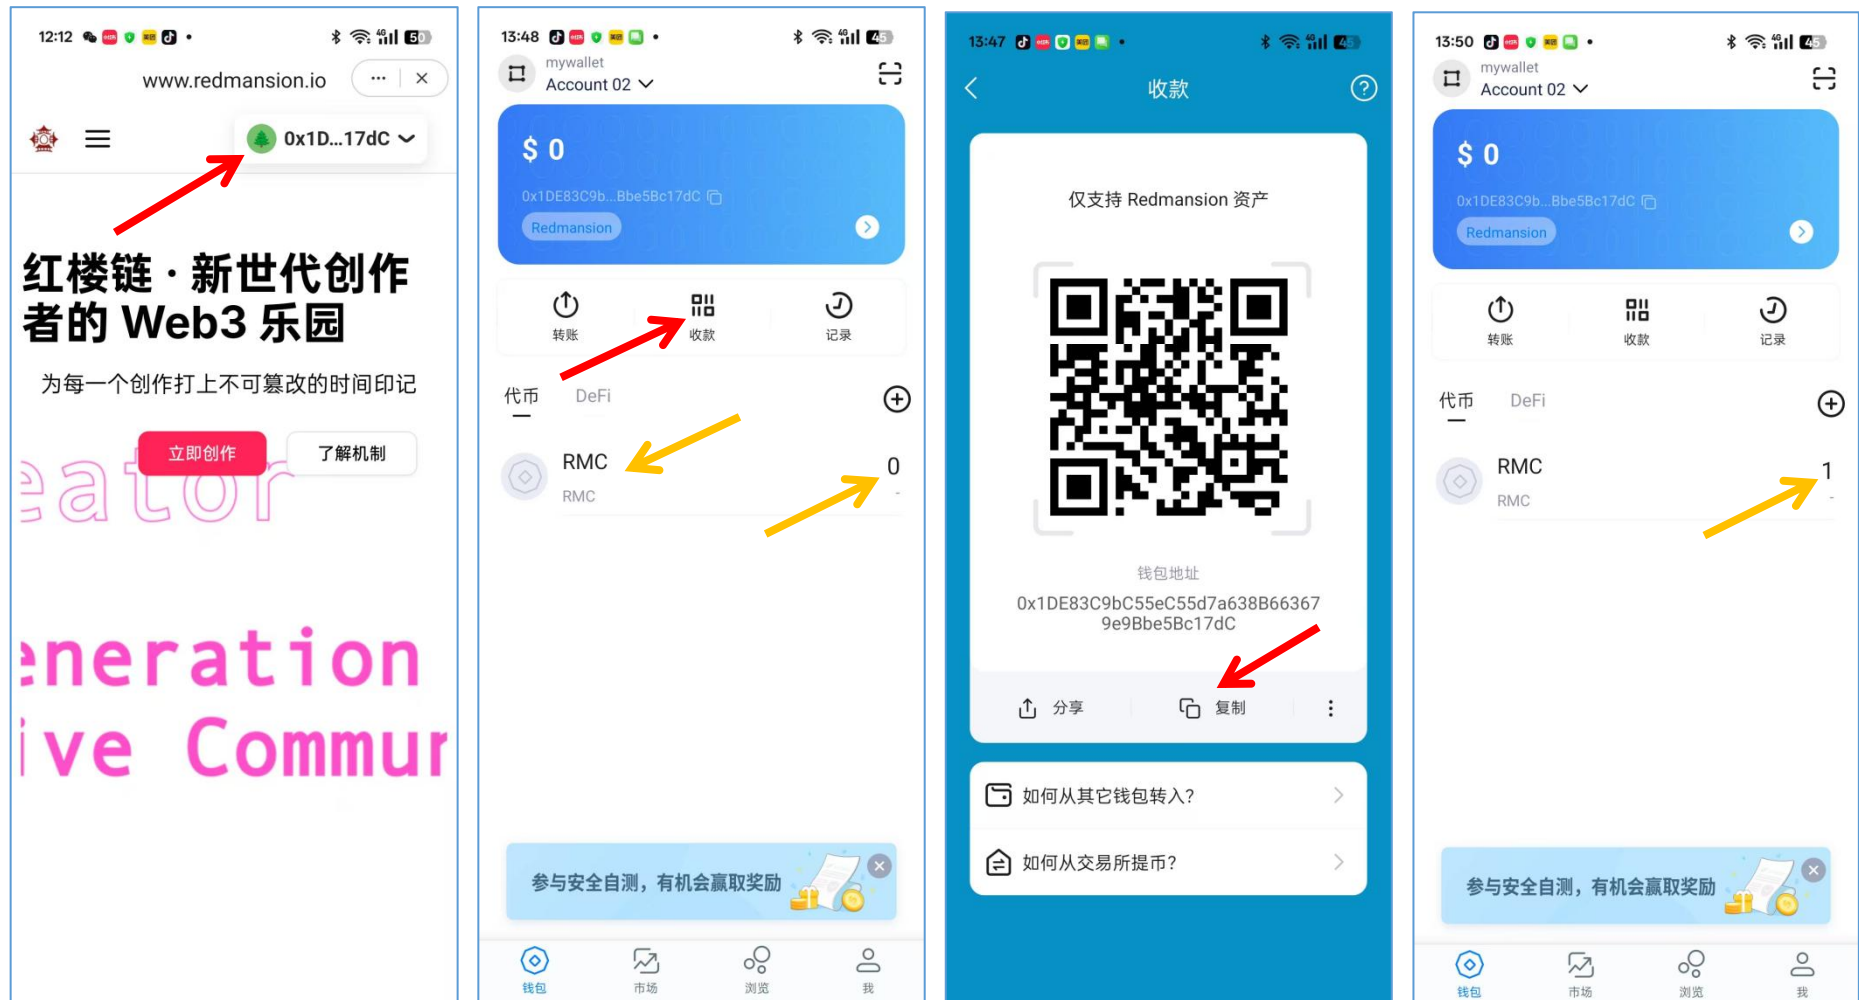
12:12 50

www.redmansion.io

0x1D...17dC

红楼链 · 新世代创作者的 Web3 乐园

为每一个创作打上不可篡改的时间印记

立即创作

了解机制

eator

eneration

ive Commur

13:48 45

mywallet

Account 02

$ 0

0x1DE83C9b...Bbe5Bc17dC

Redmansion

转账

收款

记录

代币

DeFi

RMC

RMC

0

参与安全自测，有机会赢取奖励

钱包

市场

浏览

我

13:47 45

收款

仅支持 Redmansion 资产

钱包地址

0x1DE83C9bC55eC55d7a638B66367 9e9Bbe5Bc17dC

分享

复制

如何从其它钱包转入?

如何从交易所提币?

13:50 45

mywallet

Account 02

$ 0

0x1DE83C9b...Bbe5Bc17dC

Redmansion

转账

收款

记录

代币

DeFi

RMC

RMC

1

参与安全自测，有机会赢取奖励

钱包

市场

浏览

我